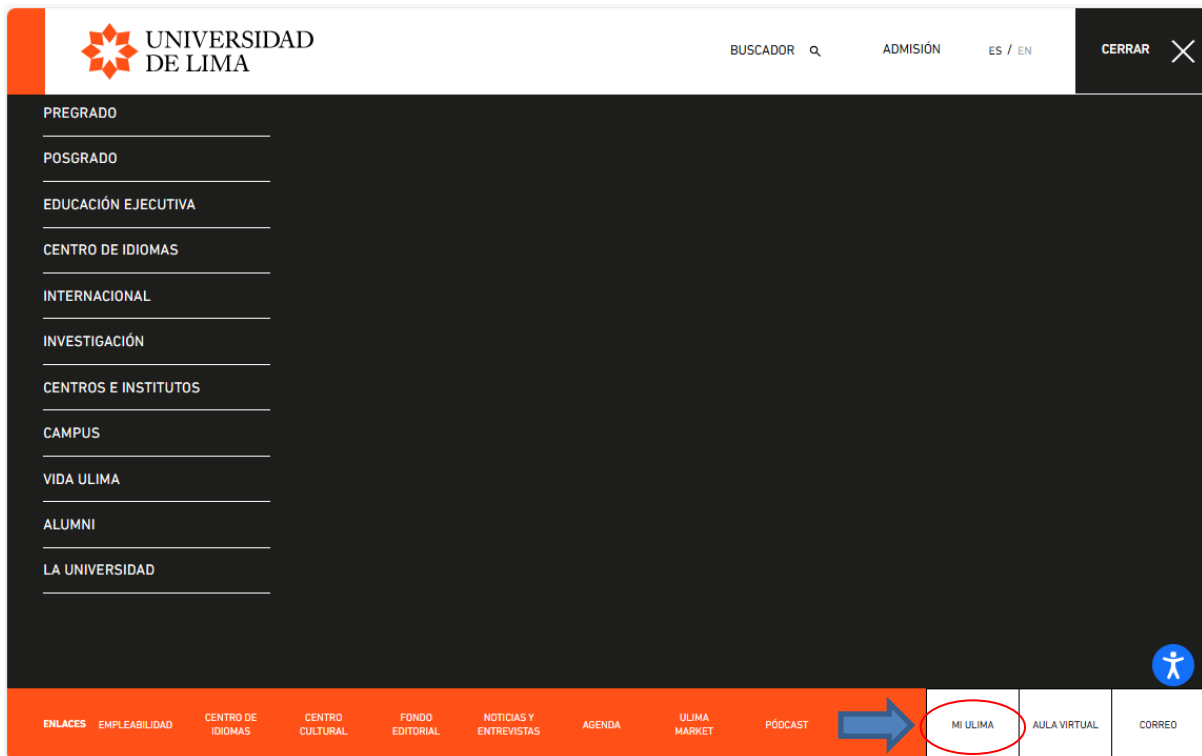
UNIVERSIDAD DE LIMA

BUSCADOR

ADMISIÓN

ES / EN

CERRAR

PREGRADO

POSGRADO

EDUCACIÓN EJECUTIVA

CENTRO DE IDIOMAS

INTERNACIONAL

INVESTIGACIÓN

CENTROS E INSTITUTOS

CAMPUS

VIDA ULIMA

ALUMNI

LA UNIVERSIDAD

ENLACES EMPLEABILIDAD CENTRO DE IDIOMAS CENTRO CULTURAL FONDO EDITORIAL NOTICIAS Y ENTREVISTAS AGENDA ULIMA MARKET PÓDCAST MI ULIMA AULA VIRTUAL CORREO